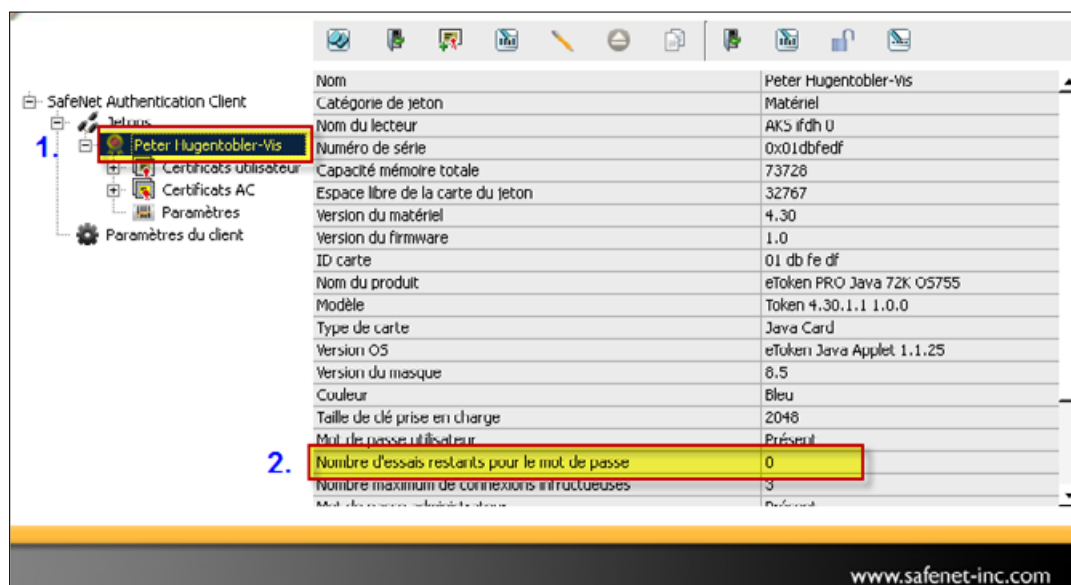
SafeNet Authentication Client
Jetons
1. Peter Hugentobler-Vis
Certificats utilisateur
Certificats AC
Paramètres
Paramètres du client

| Nom | Peter Hugentobler-Vis |
|---|---|
| Catégorie de jeton | Matériel |
| Nom du lecteur | AKS ifdh 0 |
| Numéro de série | 0x01dbfedf |
| Capacité mémoire totale | 73728 |
| Espace libre de la carte du jeton | 32767 |
| Version du matériel | 4.30 |
| Version du firmware | 1.0 |
| ID carte | 01 db fe df |
| Nom du produit | eToken PRO Java 72K OS755 |
| Modèle | Token 4.30.1.1 1.0.0 |
| Type de carte | Java Card |
| Version OS | eToken Java Applet 1.1.25 |
| Version du masque | 8.5 |
| Couleur | Bleu |
| Taille de clé prise en charge | 2048 |
| Mot de passe utilisateur | Présent |
| Nombre d'essais restants pour le mot de passe | 0 |
| Nombre maximum de connexions infructueuses | 3 |
| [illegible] | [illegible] |

2.

www.safenet-inc.com